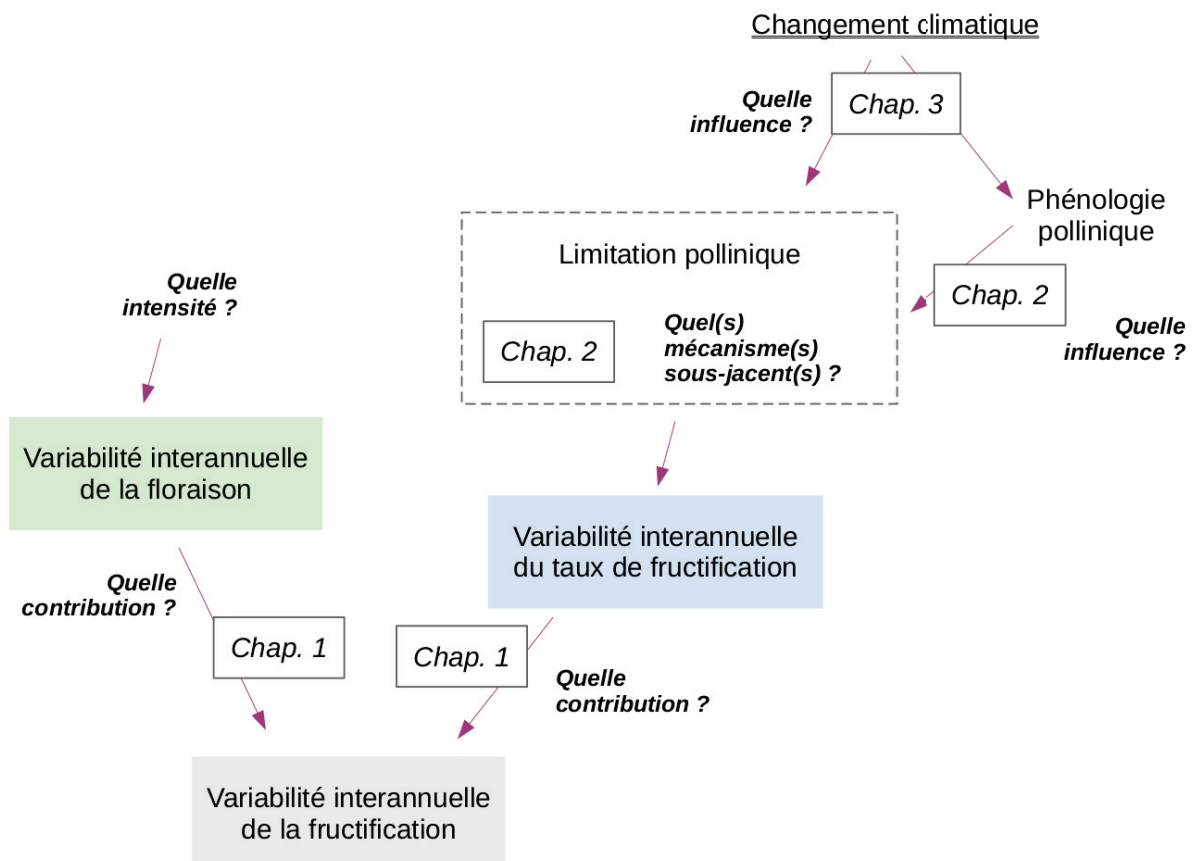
Changement climatique

Quelle influence ?

Chap. 3

Phénologie pollinique

Limitation pollinique

Chap. 2

Quel(s) mécanisme(s) sous-jacent(s) ?

Chap. 2

Quelle influence ?

Quelle intensité ?

Variabilité interannuelle de la floraison

Variabilité interannuelle du taux de fructification

Quelle contribution ?

Chap. 1

Chap. 1

Quelle contribution ?

Variabilité interannuelle de la fructification